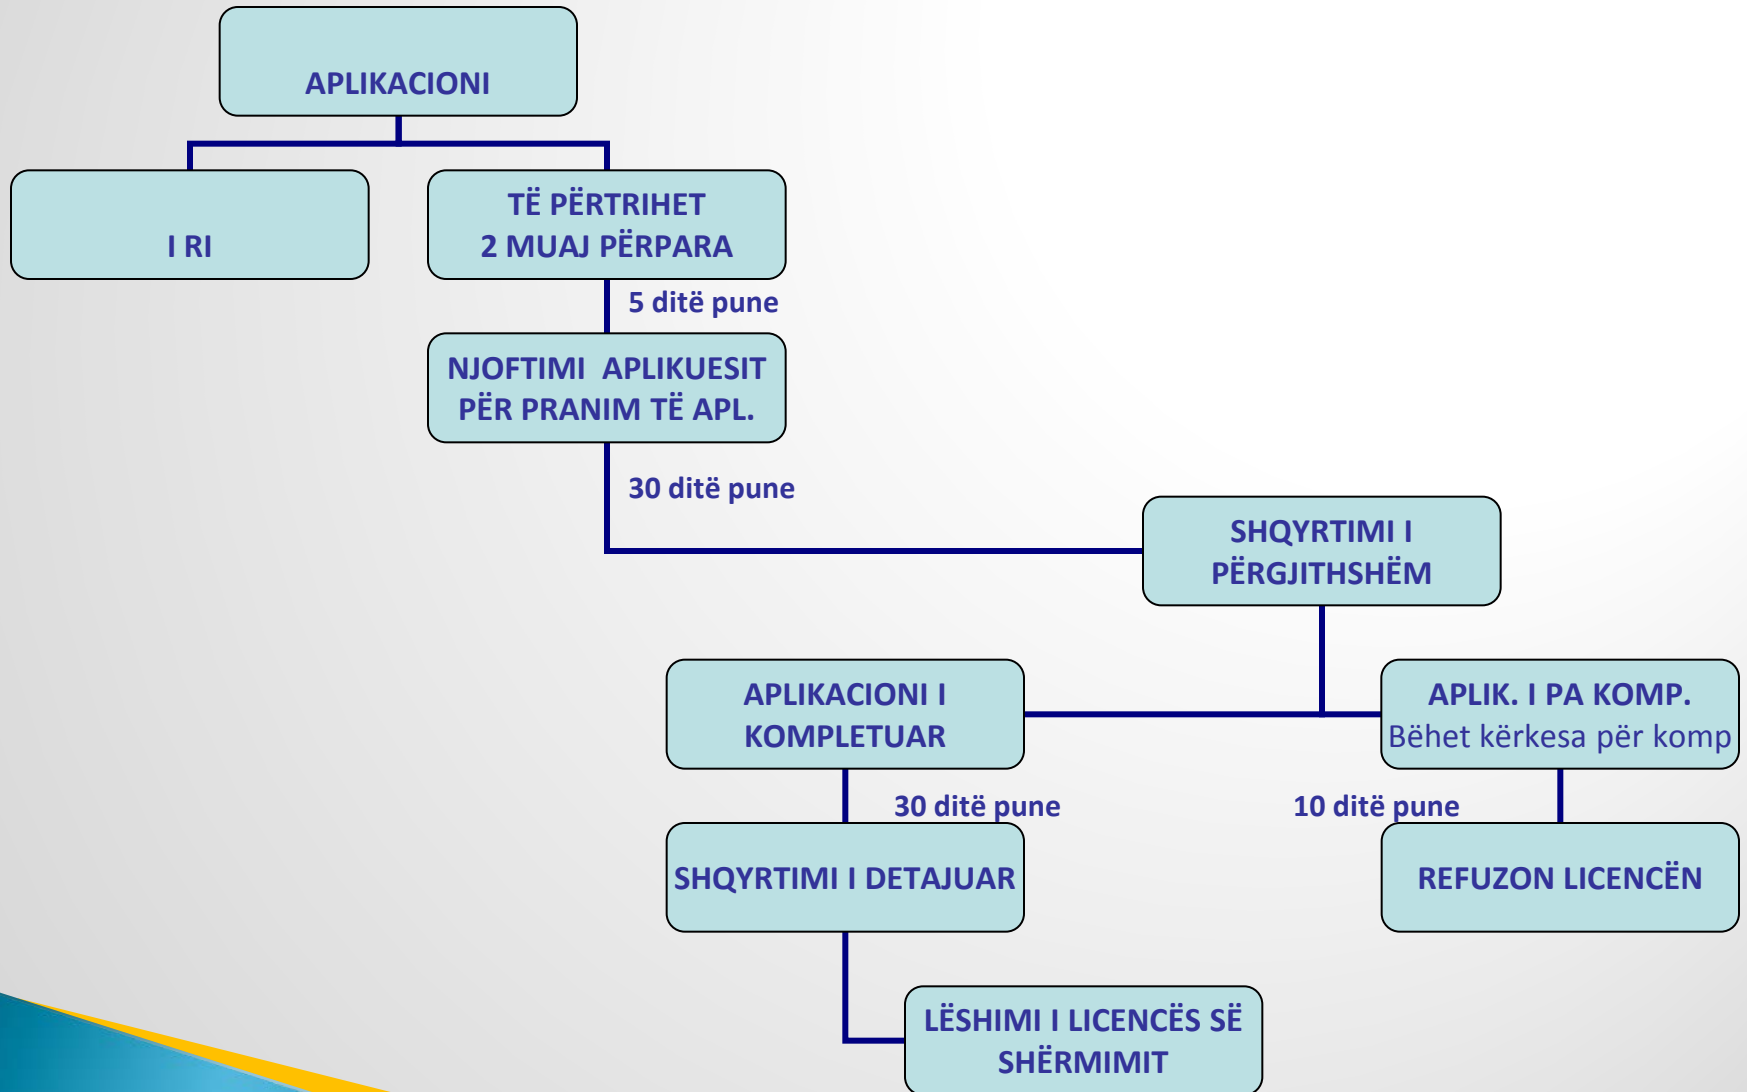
APLIKACIONI

I RI

TË PËRTRIHET
2 MUAJ PËRPARA

5 ditë pune

NJOFTIMI APLIKUESIT PËR PRANIM TË APL.

30 ditë pune

SHQYRTIMI I PËRGJITHSHËM

APLIKACIONI I KOMPLETUAR

APLIK. I PA KOMP.
Bëhet kërkesa për komp

30 ditë pune

10 ditë pune

SHQYRTIMI I DETAJUAR

REFUZON LICENCËN

LËSHIMI I LICENCËS SË SHËRMIMIT